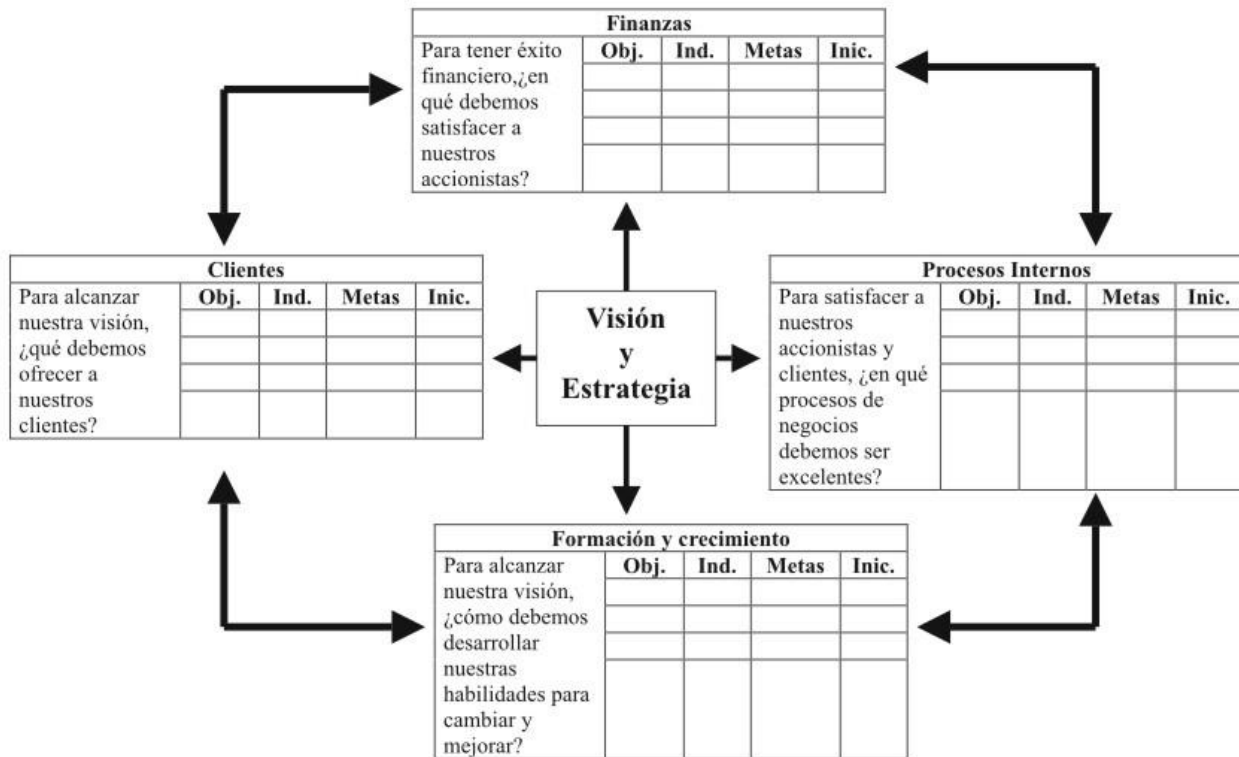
Finanzas

| Para tener éxito financiero,¿en qué debemos satisfacer a nuestros accionistas? | Obj. | Ind. | Metas | Inic. |
|---|---|---|---|---|
| | | | | |
| | | | | |
| | | | | |
| | | | | |

Clientes

| Para alcanzar nuestra visión, ¿qué debemos ofrecer a nuestros clientes? | Obj. | Ind. | Metas | Inic. |
|---|---|---|---|---|
| | | | | |
| | | | | |
| | | | | |
| | | | | |

Visión y Estrategia

Procesos Internos

| Para satisfacer a nuestros accionistas y clientes, ¿en qué procesos de negocios debemos ser excelentes? | Obj. | Ind. | Metas | Inic. |
|---|---|---|---|---|
| | | | | |
| | | | | |
| | | | | |
| | | | | |

Formación y crecimiento

| Para alcanzar nuestra visión, ¿cómo debemos desarrollar nuestras habilidades para cambiar y mejorar? | Obj. | Ind. | Metas | Inic. |
|---|---|---|---|---|
| | | | | |
| | | | | |
| | | | | |
| | | | | |